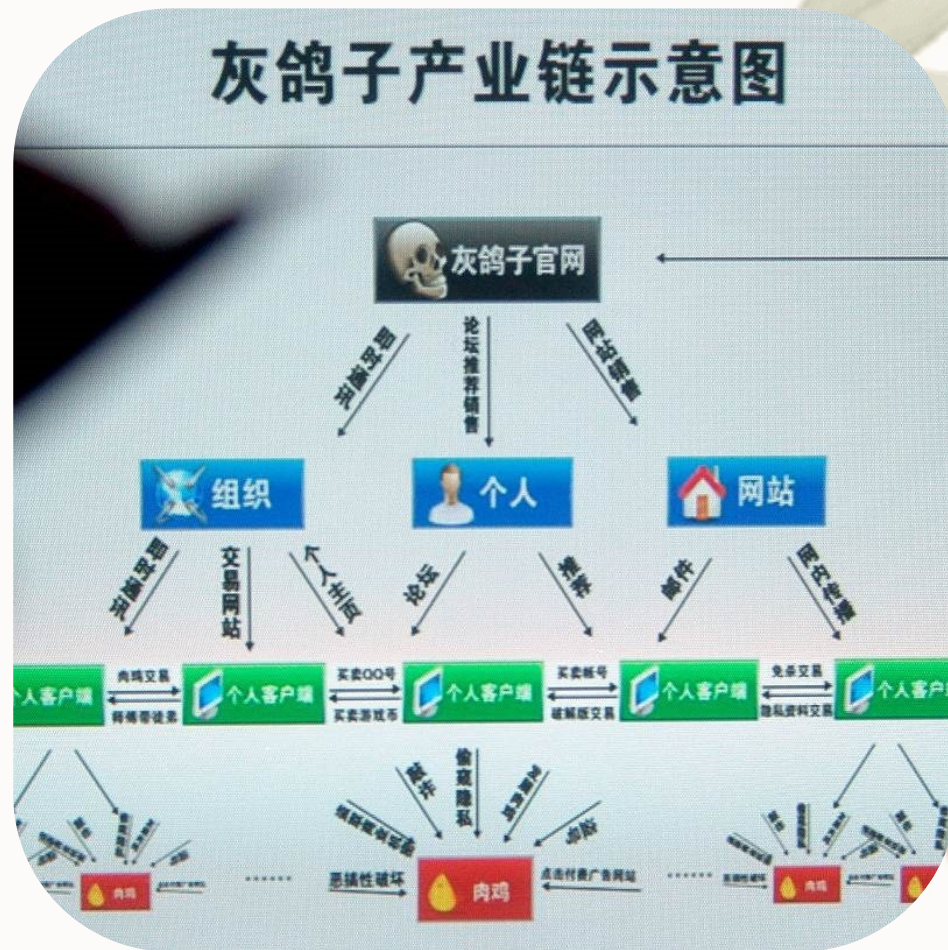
灰鸽子产业链示意图

灰鸽子官网

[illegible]

论坛推荐销售

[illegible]

组织

个人

网站

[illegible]

交易网站

个人主页

论坛

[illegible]

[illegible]

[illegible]

个人客户端

肉鸡交易

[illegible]

个人客户端

买卖QQ号

买卖游戏币

个人客户端

买卖帐号

破解版交易

个人客户端

免杀交易

隐私资料交易

个人客户端

偷窥隐私

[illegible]

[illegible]

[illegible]

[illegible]

......

恶搞性破坏

肉鸡

点击付费广告网站

......

肉鸡

肉鸡

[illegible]